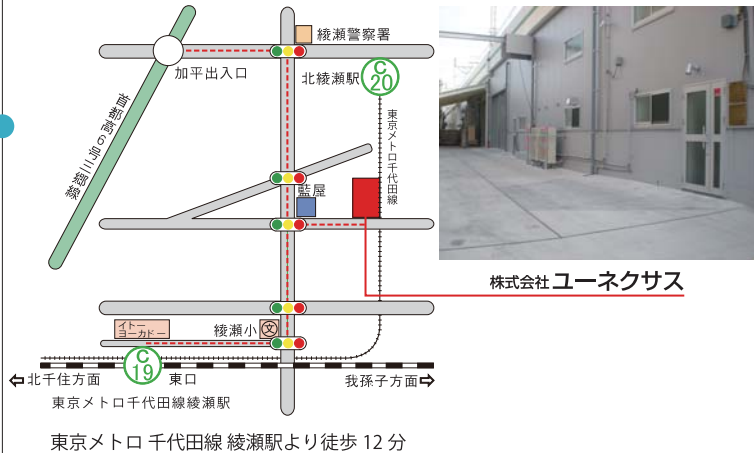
綾瀬警察署

加平出入口

北綾瀬駅

C 20

首都高6号三郷線

東京メトロ千代田線

藍屋

株式会社ユーネクサス

イトー ヨーカドー

綾瀬小

文

C 19

⇦北千住方面

東口

我孫子方面⇨

東京メトロ千代田線綾瀬駅

東京メトロ 千代田線 綾瀬駅より徒歩 12 分